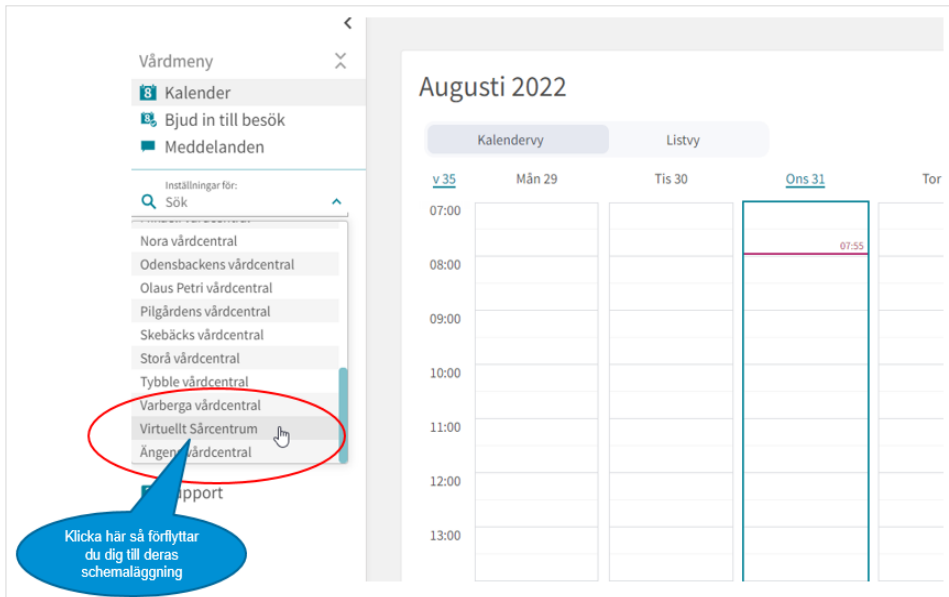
Vårdmeny
Kalender
Bjud in till besök
Meddelanden

Inställningar för:
Sök

Nora vårdcentral
Odensbackens vårdcentral
Olaus Petri vårdcentral
Pilgårdens vårdcentral
Skebäcks vårdcentral
Storå vårdcentral
Tybble vårdcentral
Varberga vårdcentral
Virtuellt Sårcentrum
Ängens vårdcentral

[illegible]pport

Klicka här så förflyttar du dig till deras schemaläggning

Augusti 2022

Kalendervy
Listvy

v 35
Mån 29
Tis 30
Ons 31
Tor

07:00
07:55
08:00
09:00
10:00
11:00
12:00
13:00